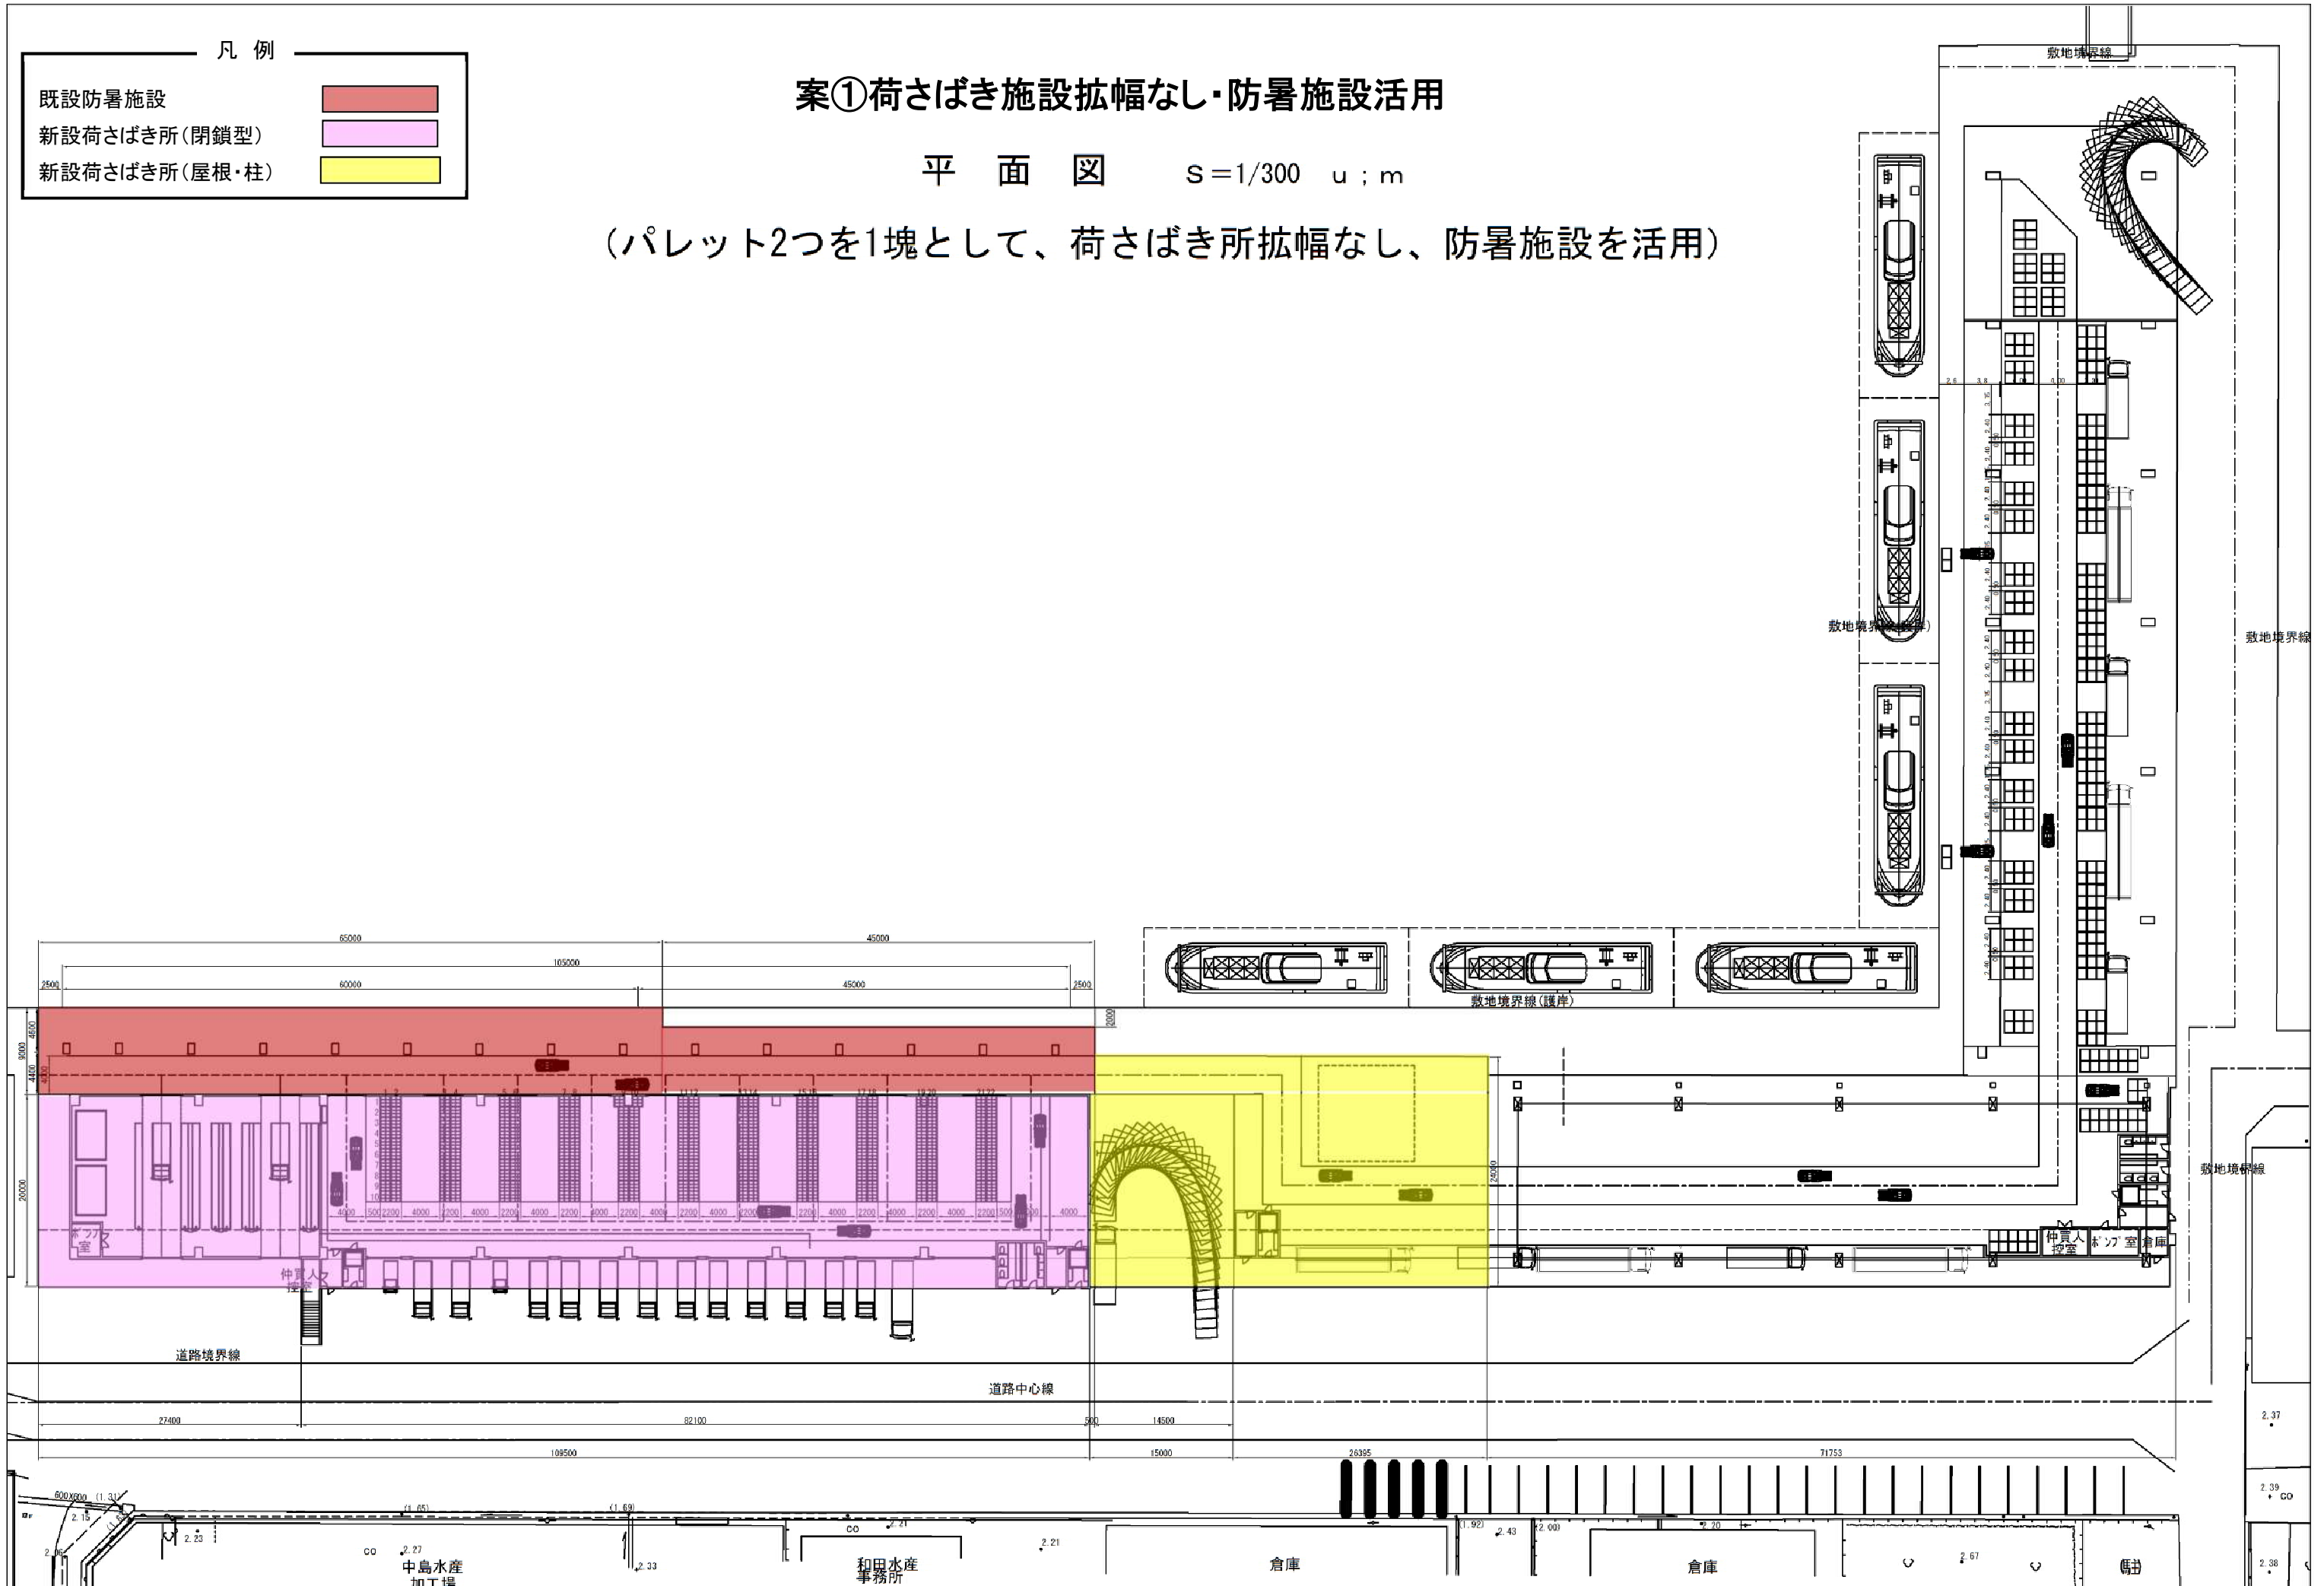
凡 例

既設防暑施設
新設荷さばき所(閉鎖型)
新設荷さばき所(屋根・柱)

案①荷さばき施設拡幅なし・防暑施設活用

平 面 図　S＝1/300　u；m

(パレット2つを1塊として、荷さばき所拡幅なし、防暑施設を活用)

敷地境界線

敷地境界線(護岸)

敷地境界線

敷地境界線(護岸)

敷地境界線

65000
45000
105000
2500
60000
45000
2500
4800
4400
9000
20000
2000
24000

仲買人控室

ポンプ室

仲買人控室
ポンプ室
倉庫

道路境界線

道路中心線

27400
82100
500
14500
109500
15000
26395
71753

中島水産加工場

和田水産事務所

倉庫

倉庫